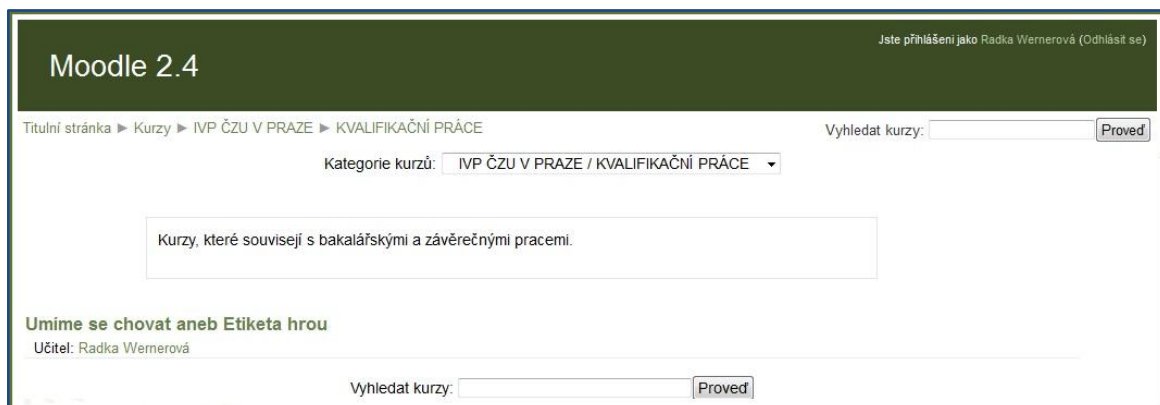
Moodle 2.4

Jste přihlášeni jako Radka Wernerová (Odhlásit se)

Titulní stránka ► Kurzy ► IVP ČZU V PRAZE ► KVALIFIKAČNÍ PRÁCE

Vyhledat kurzy: Proveď

Kategorie kurzů: IVP ČZU V PRAZE / KVALIFIKAČNÍ PRÁCE

Kurzy, které souvisejí s bakalářskými a závěrečnými pracemi.

Umíme se chovat aneb Etiketa hrou

Učitel: Radka Wernerová

Vyhledat kurzy: Proveď